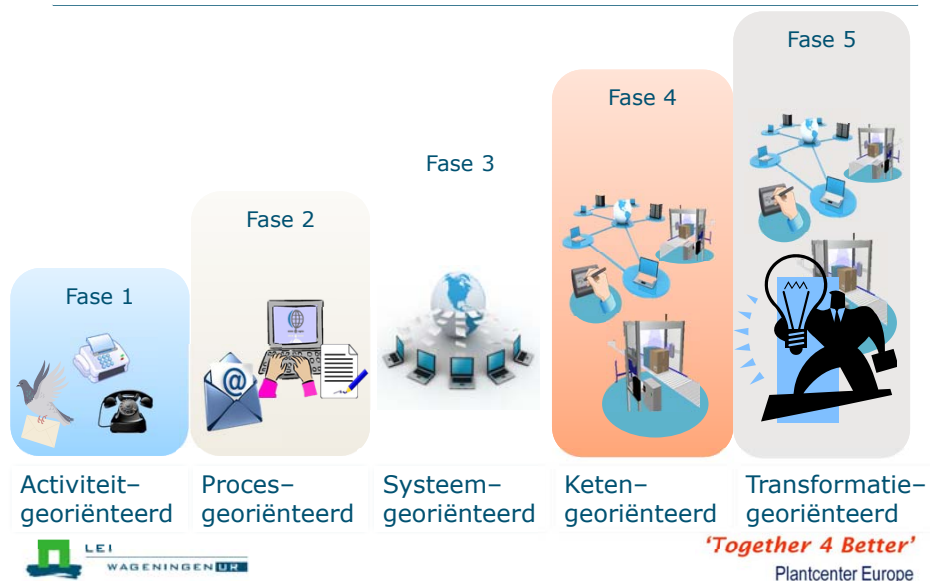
Fase 1

Fase 2

Fase 3

Fase 4

Fase 5

Activiteit–georiënteerd

Proces–georiënteerd

Systeem–georiënteerd

Keten–georiënteerd

Transformatie–georiënteerd

LEI WAGENINGEN UR

'Together 4 Better'

Plantcenter Europe